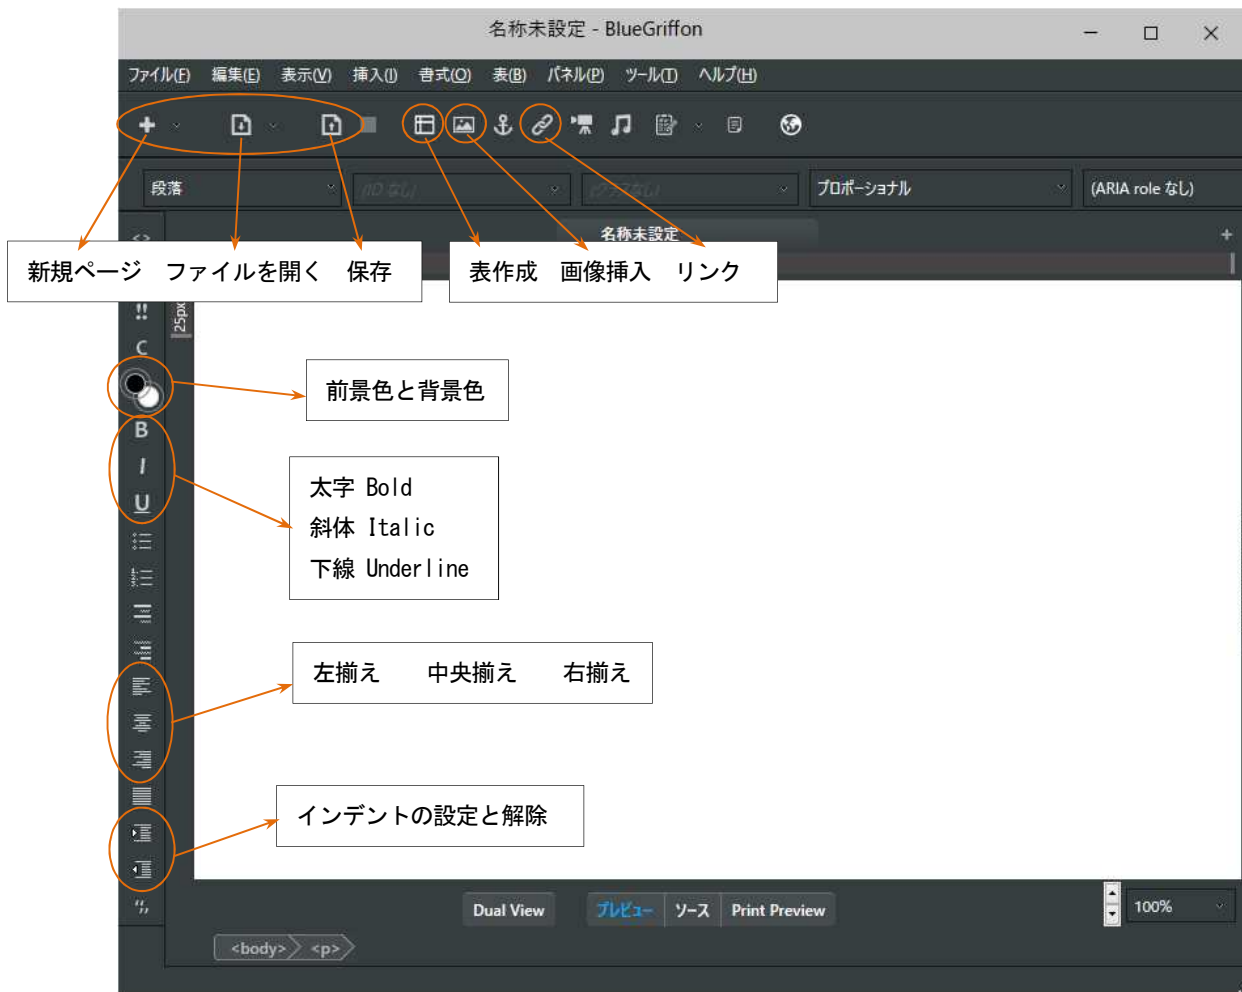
名称未設定 - BlueGriffon

ファイル(F) 編集(E) 表示(V) 挿入(I) 書式(O) 表(B) パネル(P) ツール(T) ヘルプ(H)

段落 (ID なし) (クラスなし) プロポーショナル (ARIA role なし)

名称未設定

新規ページ ファイルを開く 保存

表作成 画像挿入 リンク

25px

前景色と背景色

B
I
U

太字 Bold
斜体 Italic
下線 Underline

左揃え 中央揃え 右揃え

インデントの設定と解除

Dual View プレビュー ソース Print Preview 100%

<body> <p>